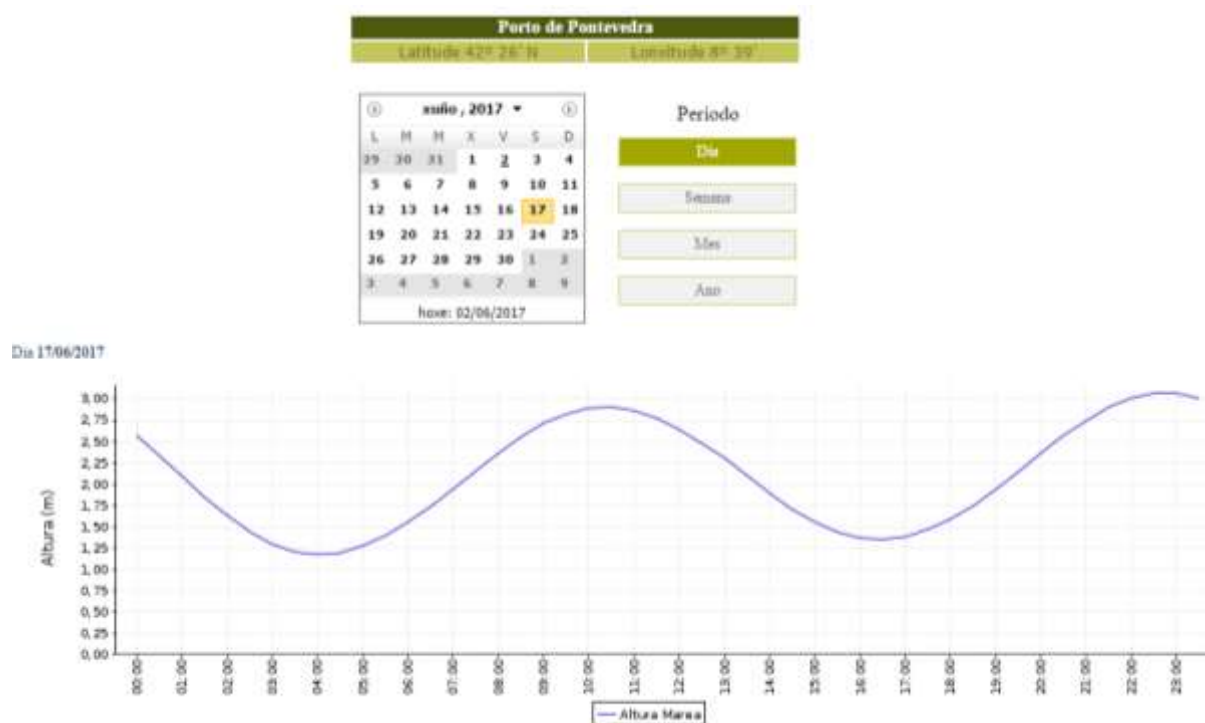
Porto de Pontevedra

Latitude 42º 26' N | Lonxitude 8º 39'

xuño , 2017

| L | M | M | X | V | S | D |
|---|---|---|---|---|---|---|
| 29 | 30 | 31 | 1 | 2 | 3 | 4 |
| 5 | 6 | 7 | 8 | 9 | 10 | 11 |
| 12 | 13 | 14 | 15 | 16 | 17 | 18 |
| 19 | 20 | 21 | 22 | 23 | 24 | 25 |
| 26 | 27 | 28 | 29 | 30 | 1 | 2 |
| 3 | 4 | 5 | 6 | 7 | 8 | 9 |

hoxe: 02/06/2017

Período

Día

Semana

Mes

Ano

Día 17/06/2017

Altura (m)

3,00
2,75
2,50
2,25
2,00
1,75
1,50
1,25
1,00
0,75
0,50
0,25
0,00

00:00 01:00 02:00 03:00 04:00 05:00 06:00 07:00 08:00 09:00 10:00 11:00 12:00 13:00 14:00 15:00 16:00 17:00 18:00 19:00 20:00 21:00 22:00 23:00

Altura Marea